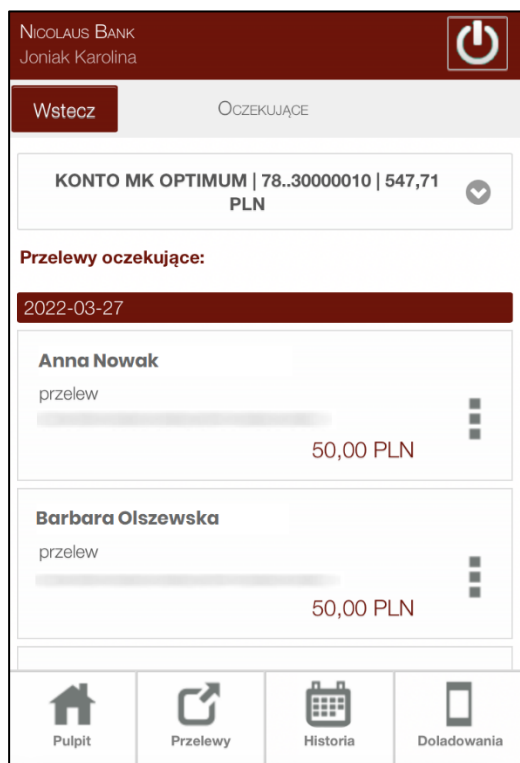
Nicolaus Bank
Joniak Karolina

Wstecz

Oczekujące

KONTO MK OPTIMUM | 78..30000010 | 547,71 PLN

Przelewy oczekujące:

2022-03-27

Anna Nowak
przelew
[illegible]
50,00 PLN

Barbara Olszewska
przelew
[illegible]
50,00 PLN

Pulpit

Przelewy

Historia

Doladowania